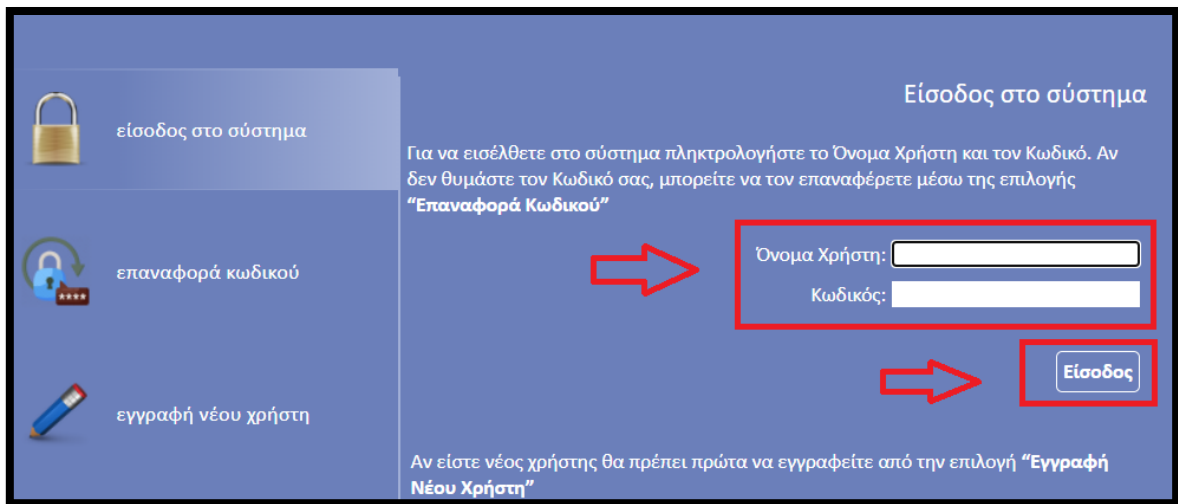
είσοδος στο σύστημα

επαναφορά κωδικού

εγγραφή νέου χρήστη

Είσοδος στο σύστημα

Για να εισέλθετε στο σύστημα πληκτρολογήστε το Όνομα Χρήστη και τον Κωδικό. Αν δεν θυμάστε τον Κωδικό σας, μπορείτε να τον επαναφέρετε μέσω της επιλογής **"Επαναφορά Κωδικού"**

Όνομα Χρήστη:

Κωδικός:

Είσοδος

Αν είστε νέος χρήστης θα πρέπει πρώτα να εγγραφείτε από την επιλογή **"Εγγραφή Νέου Χρήστη"**